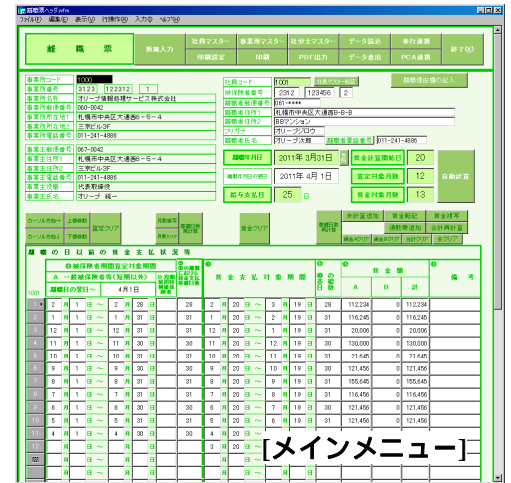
離職票ヘッダ.mfm
ファイル(F) 編集(E) 表示(V) 許容件数(R) 入力(I) ヘルプ(H)

離職票
新規入力
社員マスター
事業所マスター
社労士マスター
データ読込
事行連携
終了(Q)
印刷設定
印刷
PDF出力
データ書出
PCA連携

事業所コード 1000
事業所番号 3123 122312 1
事業所名称 オリーブ情報処理サービス株式会社
事業所郵便番号 060-0042
事業所所在地1 札幌市中央区大通西8-5-4
事業所所在地2 三井ビル3F
事業所電話番号 011-241-4886
事業主郵便番号 067-0042
事業主住所1 札幌市中央区大通西8-5-4
事業主住所2 三井ビル3F
事業主電話番号 011-241-4886
事業主役職 代表取締役
事業主氏名 オリーブ 統一

社員コード 1001 社員マスター転記
被保険者番号 2312 123456 2
離職者郵便番号 065-****
離職者住所1 札幌市中央区大通西8-8-8
離職者住所2 BBマンション
フリガナ オリーブ タロウ
離職者氏名 オリーブ 太郎 離職者電話番号 011-241-4886
離職理由欄の記入

離職年月日 2011年 3月31日 賃金計算開始日 20
離職年月日の翌日 2011年 4月 1日 算定対象月数 12 自動計算
給与支払日 25 日 賃金支払月数 13

カーソル左右移動 上部移動 算定クリア 帳簿記載 未計算項目 賃金備考 賃金締切 賃金記載 帳簿記載 翌日クリア 賃金クリア 未計算項目 賃金記載 賃金締切 通勤費通知 合計再計算 賃金入力 賃金入力 合計クリア 全クリア
カーソル左右移動 下部移動

離職の日以前の賃金支払状況等

⑧被保険者期間算定対象期間
A 一般被保険者等(短期以外)
離職日の翌日〜 4月1日
1001
⑨ ⑧の期間における賃金支払基礎日数
賃金支払対象期間
⑪ ⑩の基礎日数
⑫ 賃金額
A B 計
⑬ 備考

| | A | | | | | | ⑨ | 賃金支払対象期間 | | | | | | ⑪ | A | B | 計 |
|---|---|---|---|---|---|---|---|---|---|---|---|---|---|---|---|---|---|
| 2 | 月 | 1 | 日 〜 | 2 | 月 | 28 | 日 | 28 | 2 月 20 日 〜 3 月 19 日 | 28 | 112,234 | 0 | 112,234 |
| 1 | 月 | 1 | 日 〜 | 1 | 月 | 31 | 日 | 31 | 1 月 20 日 〜 2 月 19 日 | 31 | 116,245 | 0 | 116,245 |
| 12 | 月 | 1 | 日 〜 | 12 | 月 | 31 | 日 | 31 | 12 月 20 日 〜 1 月 19 日 | 31 | 20,006 | 0 | 20,006 |
| 11 | 月 | 1 | 日 〜 | 11 | 月 | 30 | 日 | 30 | 11 月 20 日 〜 12 月 19 日 | 30 | 130,000 | 0 | 130,000 |
| 10 | 月 | 1 | 日 〜 | 10 | 月 | 31 | 日 | 31 | 10 月 20 日 〜 11 月 19 日 | 31 | 21,645 | 0 | 21,645 |
| 9 | 月 | 1 | 日 〜 | 9 | 月 | 30 | 日 | 30 | 9 月 20 日 〜 10 月 19 日 | 30 | 121,456 | 0 | 121,456 |
| 8 | 月 | 1 | 日 〜 | 8 | 月 | 31 | 日 | 31 | 8 月 20 日 〜 9 月 19 日 | 31 | 155,645 | 0 | 155,645 |
| 7 | 月 | 1 | 日 〜 | 7 | 月 | 31 | 日 | 31 | 7 月 20 日 〜 8 月 19 日 | 31 | 121,456 | 0 | 121,456 |
| 6 | 月 | 1 | 日 〜 | 6 | 月 | 30 | 日 | 30 | 6 月 20 日 〜 7 月 19 日 | 30 | 121,456 | 0 | 121,456 |
| 5 | 月 | 1 | 日 〜 | 5 | 月 | 31 | 日 | 31 | 5 月 20 日 〜 6 月 19 日 | 31 | 121,456 | 0 | 121,456 |
| 4 | 月 | 1 | 日 〜 | 4 | 月 | 30 | 日 | 30 | | | | | |

[メインメニュー]